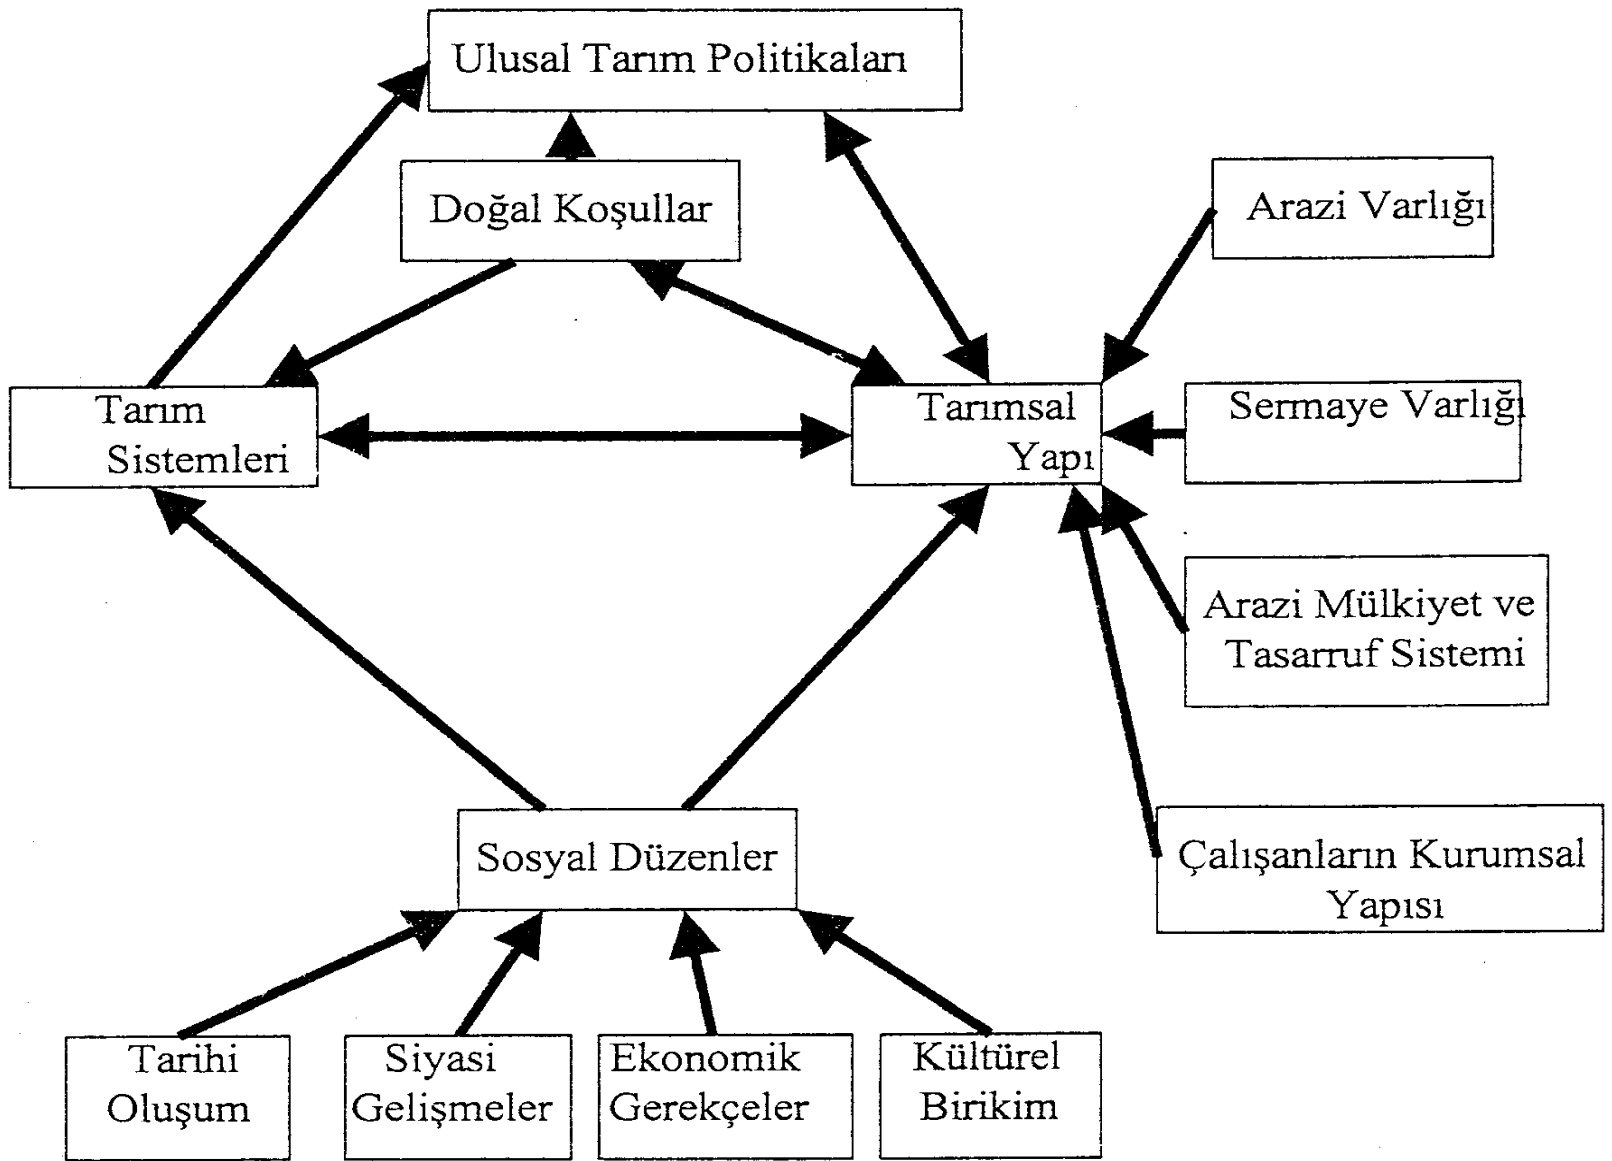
Ulusal Tarım Politikaları

Doğal Koşullar

Arazi Varlığı

Tarım Sistemleri

Tarımsal Yapı

Sermaye Varlığı

Arazi Mülkiyet ve Tasarruf Sistemi

Çalışanların Kurumsal Yapısı

Sosyal Düzenler

Tarihi Oluşum

Siyasi Gelişmeler

Ekonomik Gerekçeler

Kültürel Birikim